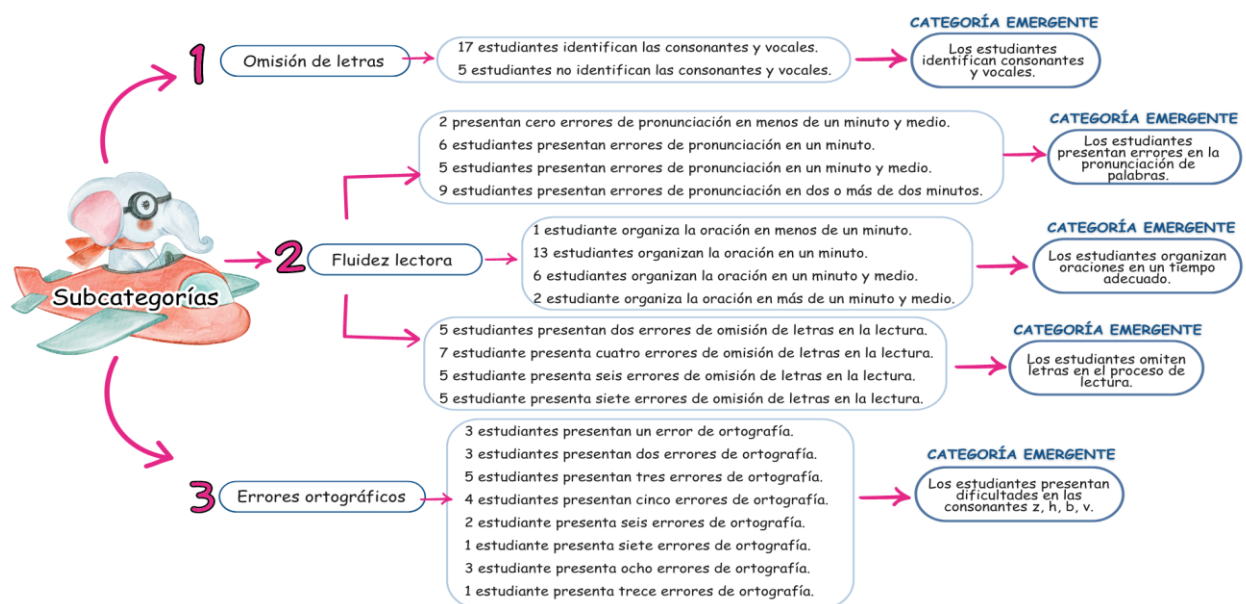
Subcategorías

1 Omisión de letras

17 estudiantes identifican las consonantes y vocales.
5 estudiantes no identifican las consonantes y vocales.

CATEGORÍA EMERGENTE
Los estudiantes identifican consonantes y vocales.

2 Fluidez lectora

2 presentan cero errores de pronunciación en menos de un minuto y medio.
6 estudiantes presentan errores de pronunciación en un minuto.
5 estudiantes presentan errores de pronunciación en un minuto y medio.
9 estudiantes presentan errores de pronunciación en dos o más de dos minutos.

CATEGORÍA EMERGENTE
Los estudiantes presentan errores en la pronunciación de palabras.

1 estudiante organiza la oración en menos de un minuto.
13 estudiantes organizan la oración en un minuto.
6 estudiantes organizan la oración en un minuto y medio.
2 estudiante organiza la oración en más de un minuto y medio.

CATEGORÍA EMERGENTE
Los estudiantes organizan oraciones en un tiempo adecuado.

5 estudiantes presentan dos errores de omisión de letras en la lectura.
7 estudiante presenta cuatro errores de omisión de letras en la lectura.
5 estudiante presenta seis errores de omisión de letras en la lectura.
5 estudiante presenta siete errores de omisión de letras en la lectura.

CATEGORÍA EMERGENTE
Los estudiantes omiten letras en el proceso de lectura.

3 Errores ortográficos

3 estudiantes presentan un error de ortografía.
3 estudiantes presentan dos errores de ortografía.
5 estudiantes presentan tres errores de ortografía.
4 estudiantes presentan cinco errores de ortografía.
2 estudiante presenta seis errores de ortografía.
1 estudiante presenta siete errores de ortografía.
3 estudiante presenta ocho errores de ortografía.
1 estudiante presenta trece errores de ortografía.

CATEGORÍA EMERGENTE
Los estudiantes presentan dificultades en las consonantes z, h, b, v.